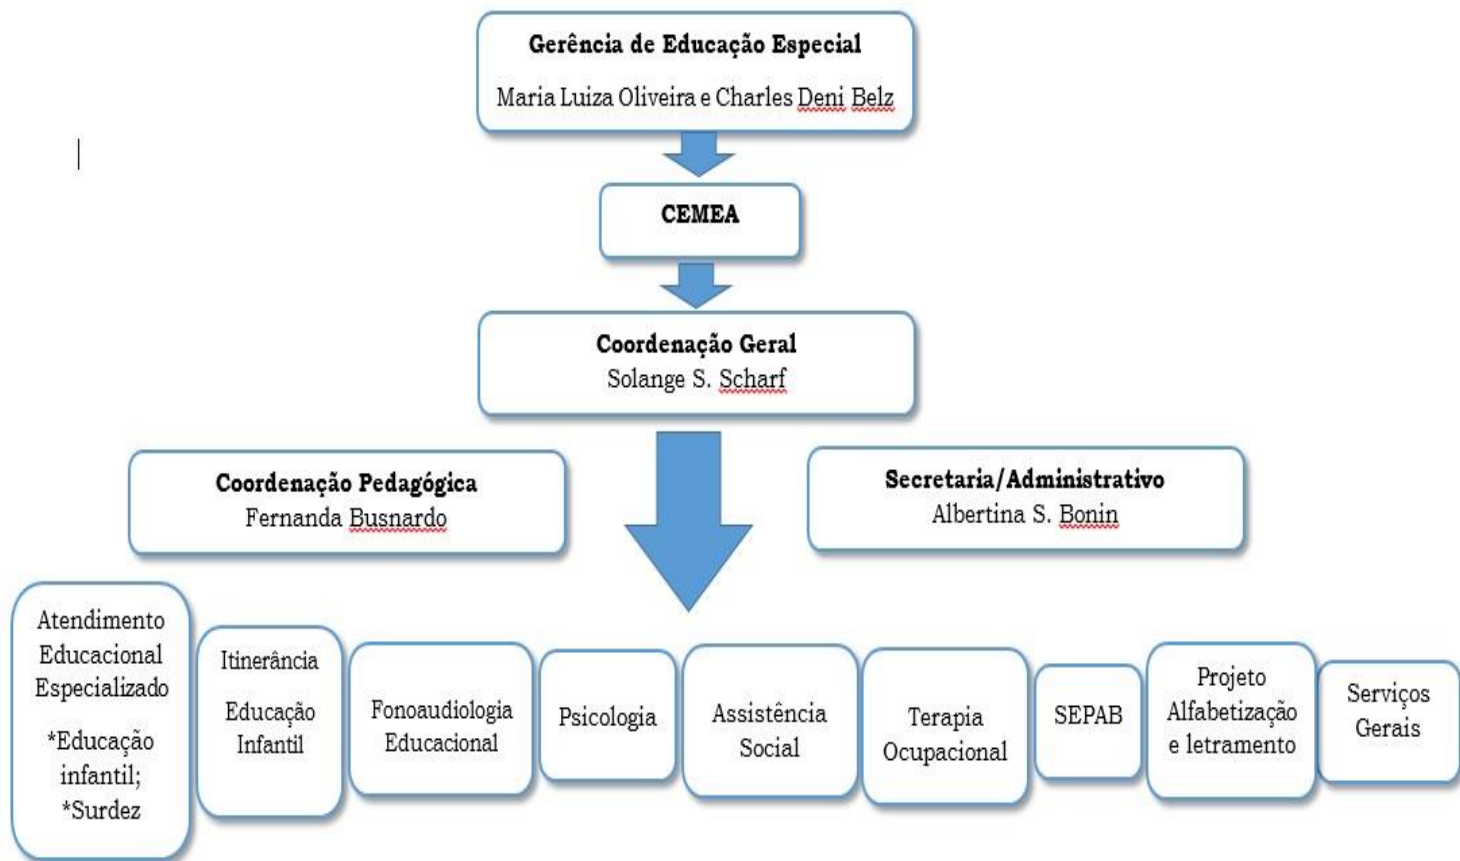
Gerência de Educação Especial
Maria Luiza Oliveira e Charles Deni Belz

CEMEA

Coordenação Geral
Solange S. Scharf

Coordenação Pedagógica
Fernanda Busnardo

Secretaria/Administrativo
Albertina S. Bonin

Atendimento Educacional Especializado
*Educação infantil;
*Surdez

Itinerância
Educação Infantil

Fonoaudiologia Educacional

Psicologia

Assistência Social

Terapia Ocupacional

SEPAB

Projeto Alfabetização e letramento

Serviços Gerais